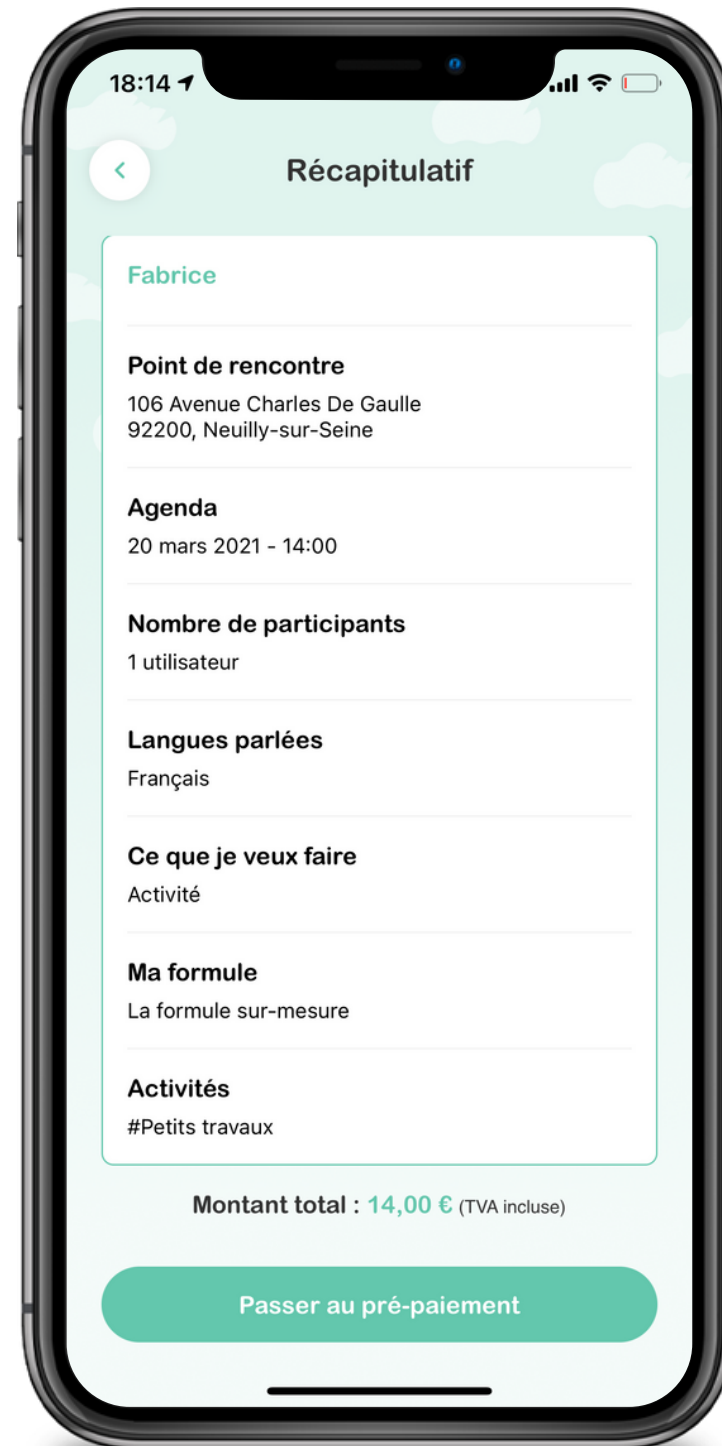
18:14

<

Récapitulatif

Fabrice

Point de rencontre
106 Avenue Charles De Gaulle
92200, Neuilly-sur-Seine

Agenda
20 mars 2021 - 14:00

Nombre de participants
1 utilisateur

Langues parlées
Français

Ce que je veux faire
Activité

Ma formule
La formule sur-mesure

Activités
#Petits travaux

Montant total : 14,00 € (TVA incluse)

Passer au pré-paiement